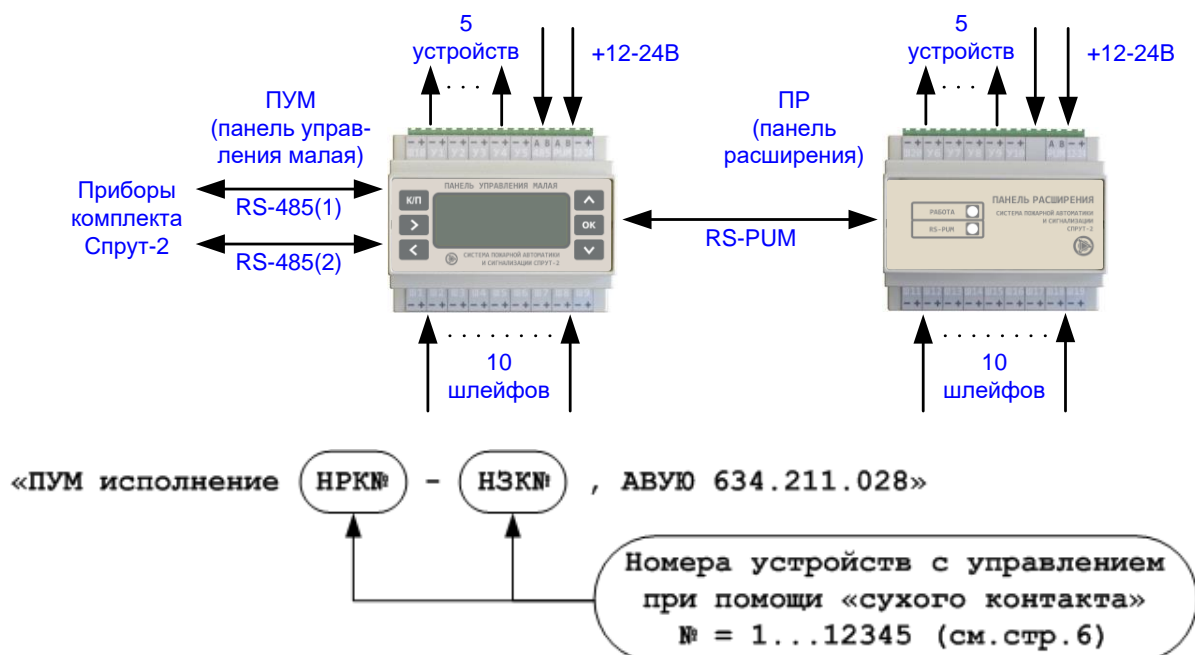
5
устройств
+12-24В

ПУМ
(панель управления малая)

ПАНЕЛЬ УПРАВЛЕНИЯ МАЛАЯ
К/П
OK
СИСТЕМА ПОЖАРНОЙ АВТОМАТИКИ И СИГНАЛИЗАЦИИ СПРУТ-2

Приборы комплекта Спрут-2
RS-485(1)
RS-485(2)

RS-PUM

ПР
(панель расширения)

5
устройств
+12-24В

ПАНЕЛЬ РАСШИРЕНИЯ
СИСТЕМА ПОЖАРНОЙ АВТОМАТИКИ И СИГНАЛИЗАЦИИ СПРУТ-2
РАБОТА
RS-PUM

10
шлейфов

10
шлейфов

«ПУМ исполнение НРК№ - НЗК№ , АВУЮ 634.211.028»

Номера устройств с управлением при помощи «сухого контакта»
№ = 1...12345 (см.стр.6)